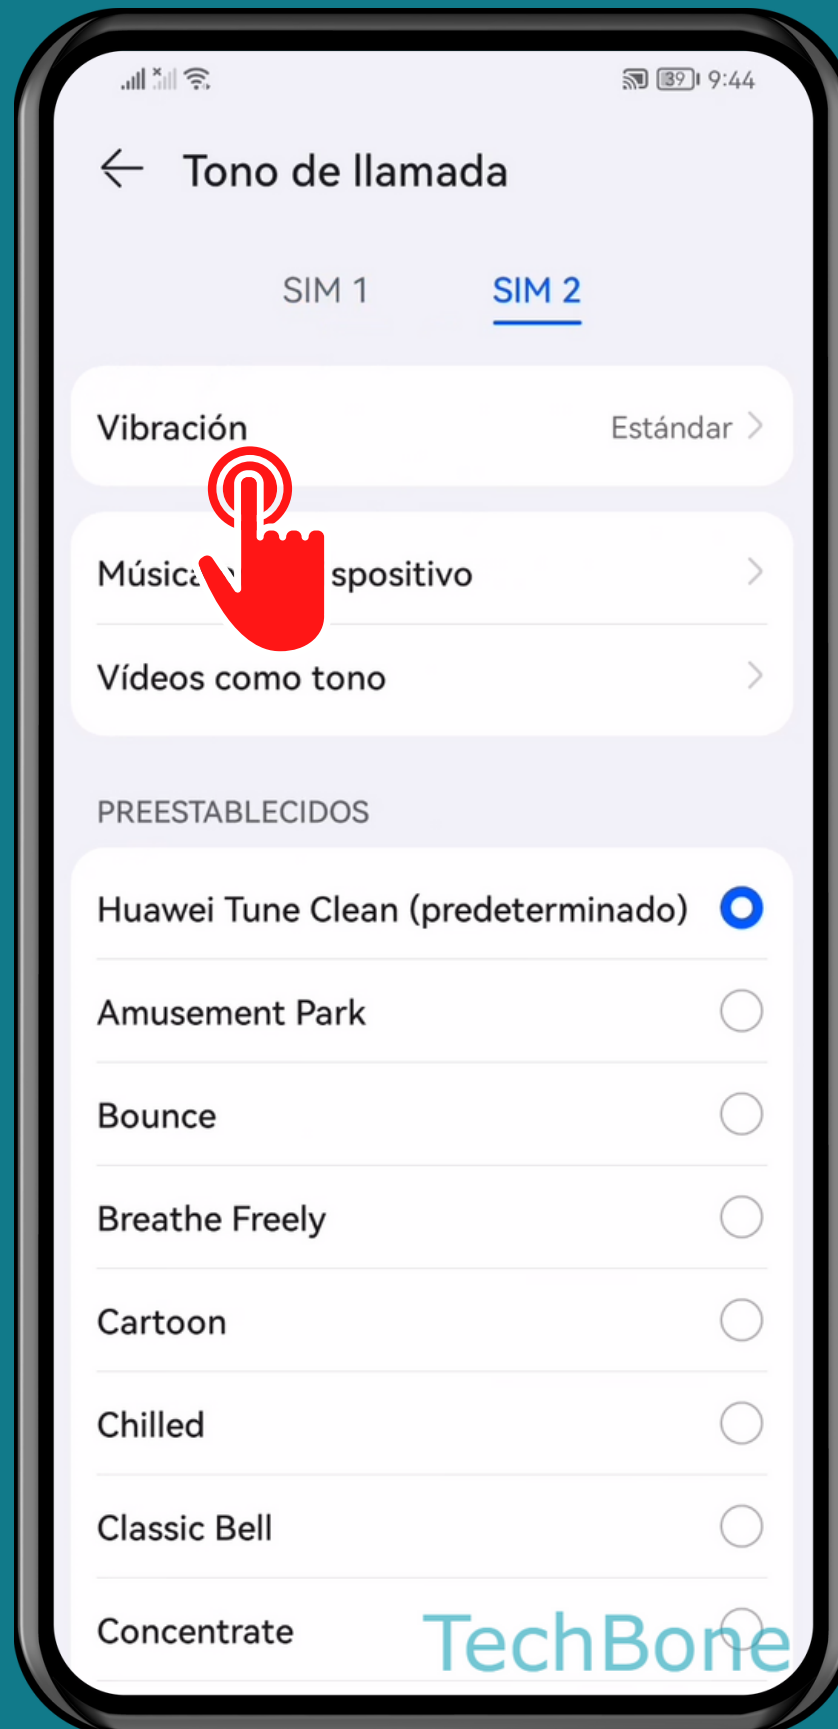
39 9:44

Tono de llamada

SIM 1

SIM 2

Vibración

Estándar

Música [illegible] spositivo

Vídeos como tono

PREESTABLECIDOS

Huawei Tune Clean (predeterminado)

Amusement Park

Bounce

Breathe Freely

Cartoon

Chilled

Classic Bell

Concentrate

TechBone